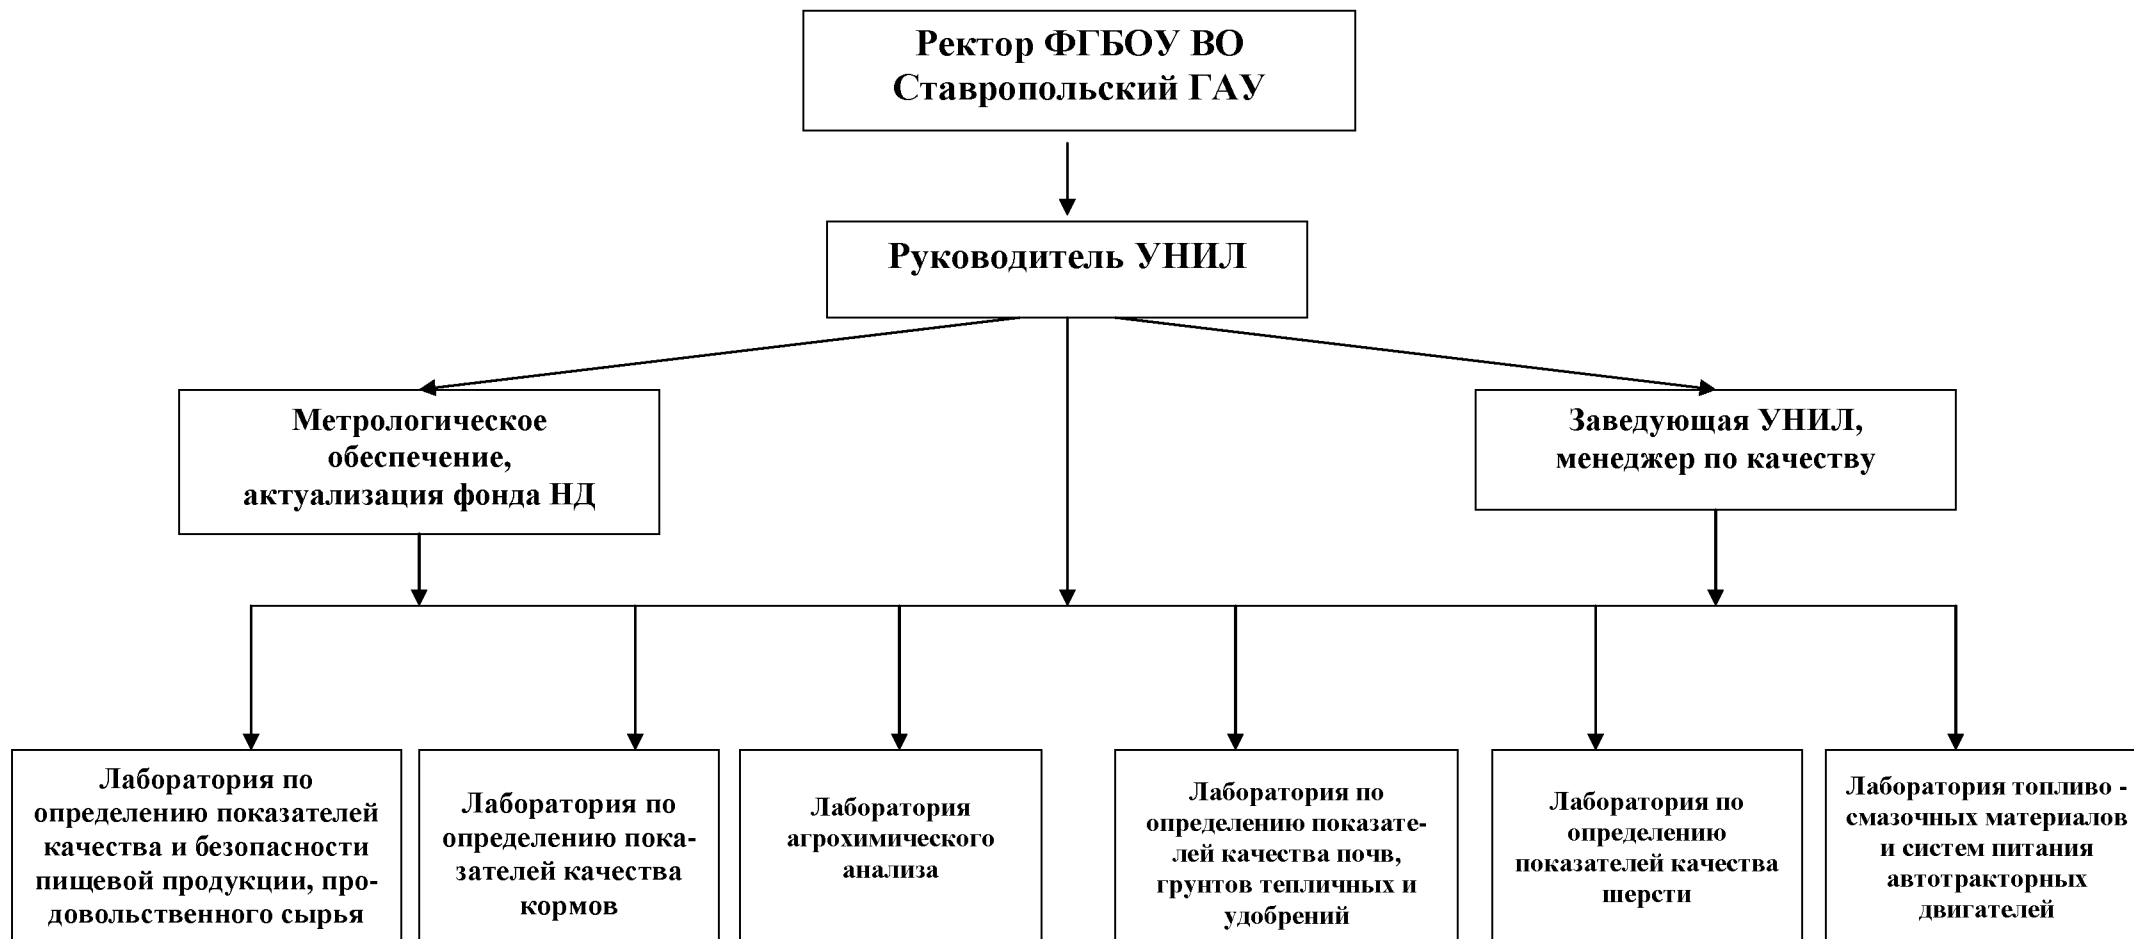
Ректор ФГБОУ ВО Ставропольский ГАУ

Руководитель УНИЛ

Метрологическое обеспечение, актуализация фонда НД

Заведующая УНИЛ, менеджер по качеству

Лаборатория по определению показателей качества и безопасности пищевой продукции, продовольственного сырья

Лаборатория по определению показателей качества кормов

Лаборатория агрохимического анализа

Лаборатория по определению показателей качества почв, грунтов тепличных и удобрений

Лаборатория по определению показателей качества шерсти

Лаборатория топливо - смазочных материалов и систем питания автотракторных двигателей